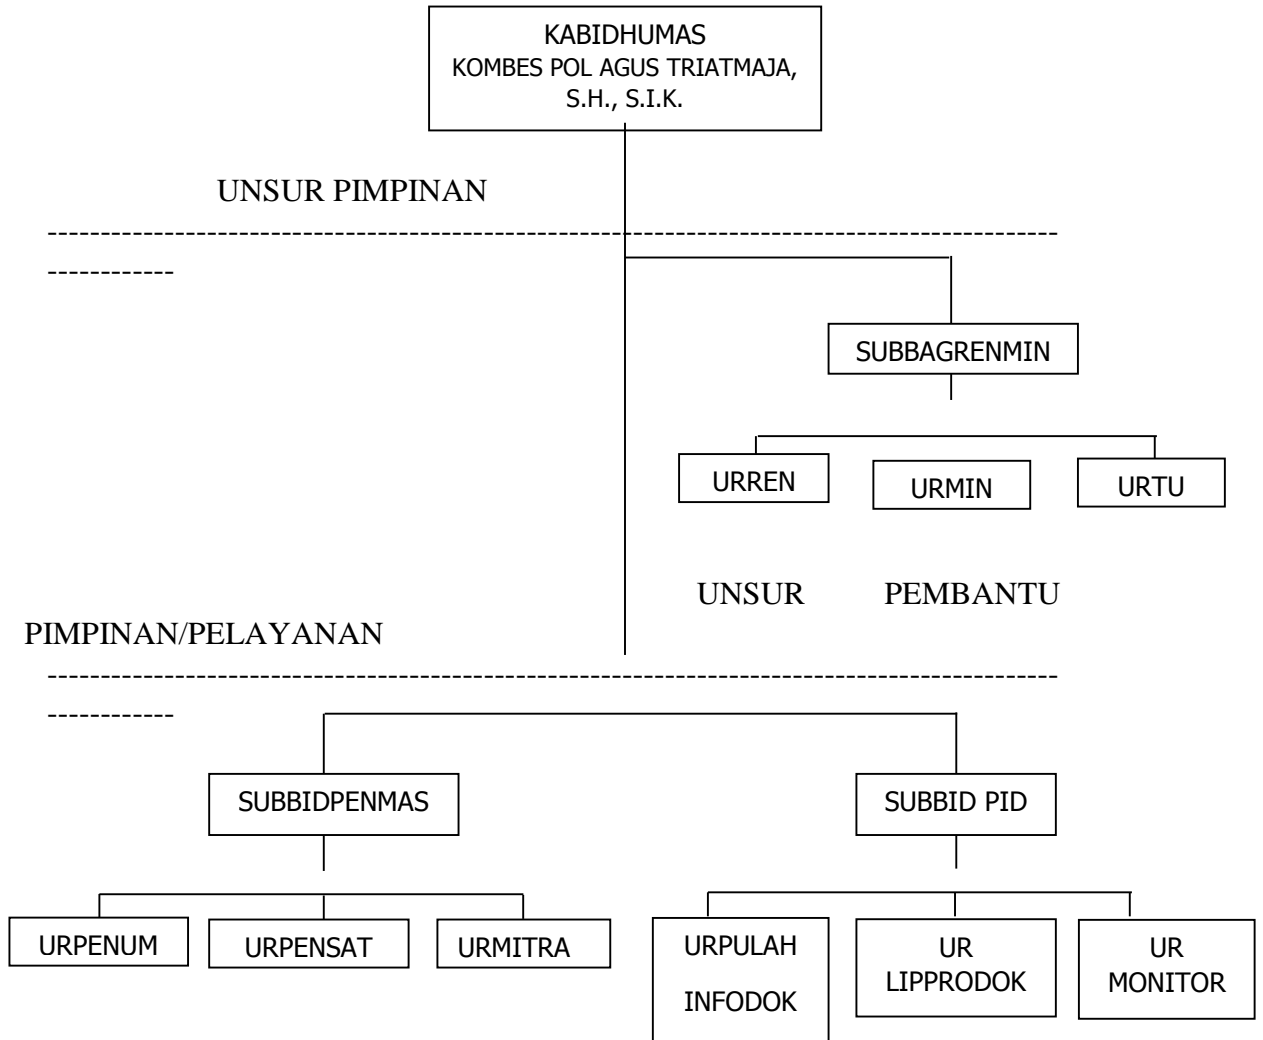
KABIDHUMAS
KOMBES POL AGUS TRIATMAJA, S.H., S.I.K.

UNSUR PIMPINAN

------------------------------------------------------------------------------------------------------------

SUBBAGRENMIN

URREN

URMIN

URTU

UNSUR PEMBANTU PIMPINAN/PELAYANAN

------------------------------------------------------------------------------------------------------------

SUBBIDPENMAS

SUBBID PID

URPENUM

URPENSAT

URMITRA

URPULAH INFODOK

UR LIPPRODOK

UR MONITOR